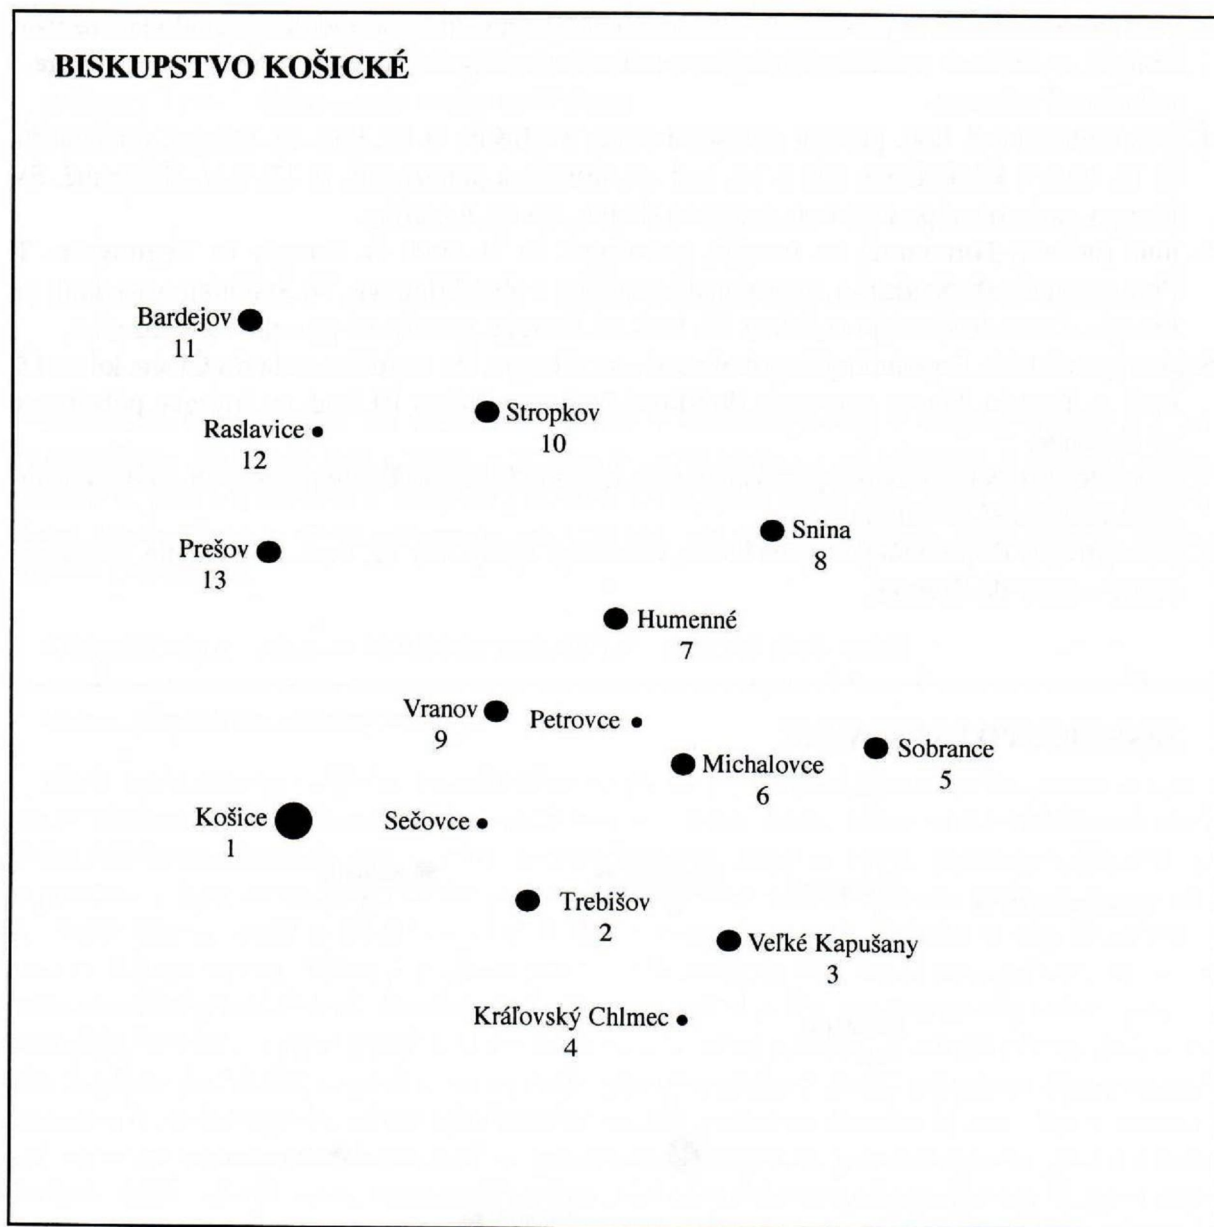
BISKUPSTVO KOŠICKÉ

Bardejov
11

Stropkov
10

Raslavice
12

Snina
8

Prešov
13

Humenné
7

Vranov
9

Petrovce

Sobrance
5

Michalovce
6

Košice
1

Sečovce

Trebišov
2

Veľké Kapušany
3

Kráľovský Chlmec
4